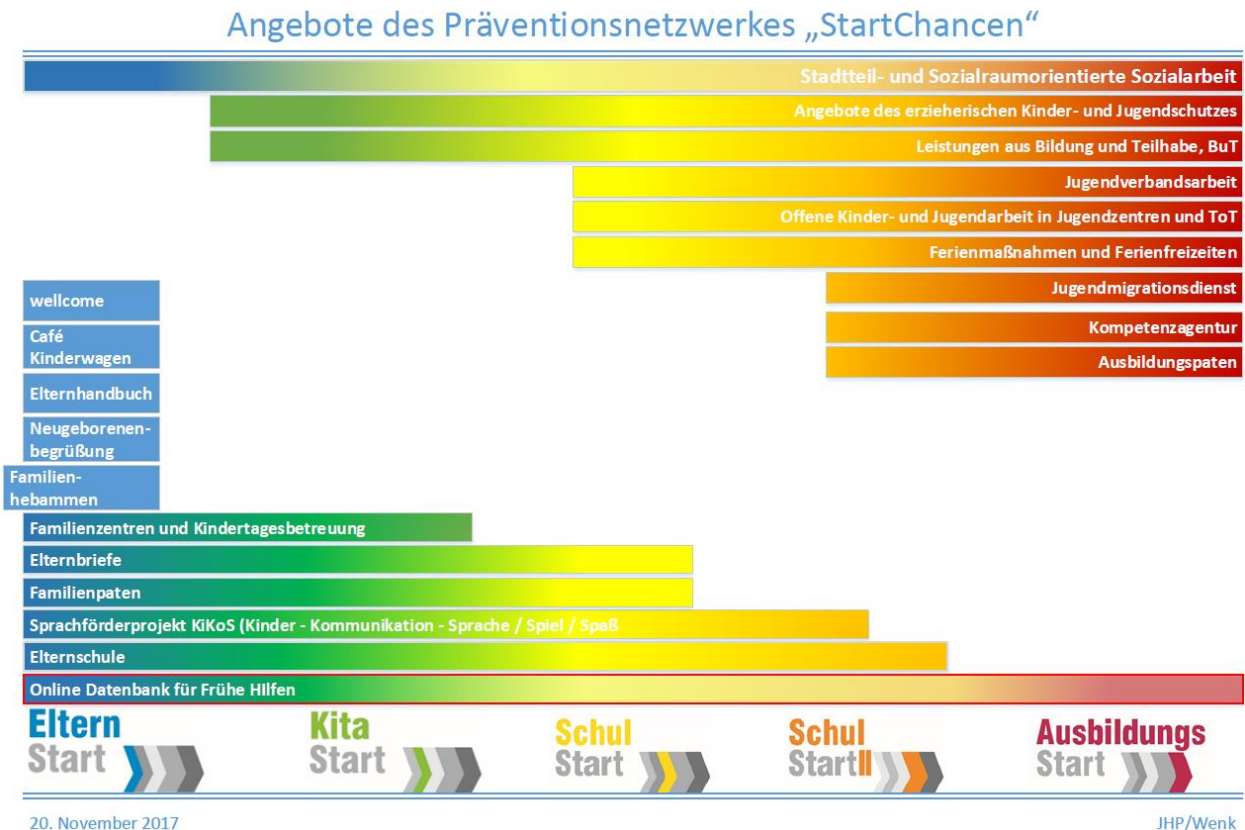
Angebote des Präventionsnetzwerkes „StartChancen“

Stadtteil- und Sozialraumorientierte Sozialarbeit

Angebote des erzieherischen Kinder- und Jugendschutzes

Leistungen aus Bildung und Teilhabe, BuT

Jugendverbandsarbeit

Offene Kinder- und Jugendarbeit in Jugendzentren und ToT

Ferienmaßnahmen und Ferienfreizeiten

Jugendmigrationsdienst

Kompetenzagentur

Ausbildungspaten

wellcome

Café Kinderwagen

Elternhandbuch

Neugeborenenbegrüßung

Familienhebammen

Familienzentren und Kindertagesbetreuung

Elternbriefe

Familienpaten

Sprachförderprojekt KiKoS (Kinder - Kommunikation - Sprache / Spiel / Spaß

Elternschule

Online Datenbank für Frühe HIlfen

Eltern Start

Kita Start

Schul Start

Schul StartII

Ausbildungs Start

20. November 2017

JHP/Wenk